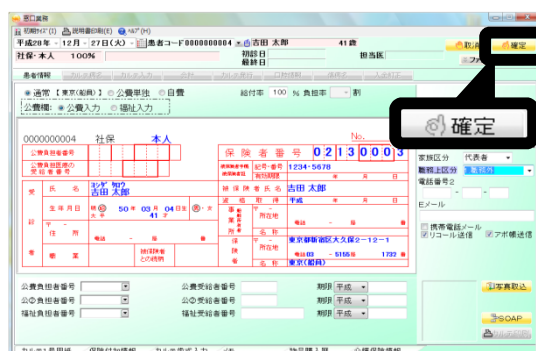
窓口業務
初期サイズ(I) 説明書印刷(E) ヘルプ(H)
平成28年 - 12月 - 27日 (火) 患者コード 0000000004 吉田 郎 41歳
社保・本人 100%
初診日
最終日
担当医
取消 確定
患者情報
通常 【東京(総局)】 公費単独 自費 給付率 100 % 負担率 割
公費種: 公費入力 随时入力
0000000004 社保 本人
公費負担者番号
公費負担医療の受給者番号
保険者番号 0 2 1 3 0 0 0 3
被保険者手帳 記号・番号 1234-5678
被保険者氏名 吉田 太郎
氏名 ヨシダ タロウ 吉田 太郎
生年月日 昭 50年 03月 04日生 41才
住所
職業
電話
被保険者との続柄
資格取得 平成
事業所 所在地 名称
保険者 所在地 東京都新宿区大久保2-12-1
電話03 - 5155 - 1732
名称 東京(総局)
家族区分 代表者
職権上区分
電話番号2
Eメール
携帯電話メール
リコール送信 アポ帳送信
公費負担者番号
公@負担者番号
福祉負担者番号
公費受給者番号
公@受給者番号
福祉受給者番号
期限 平成
期限 平成
期限 平成
写真取込
SOAP
確定